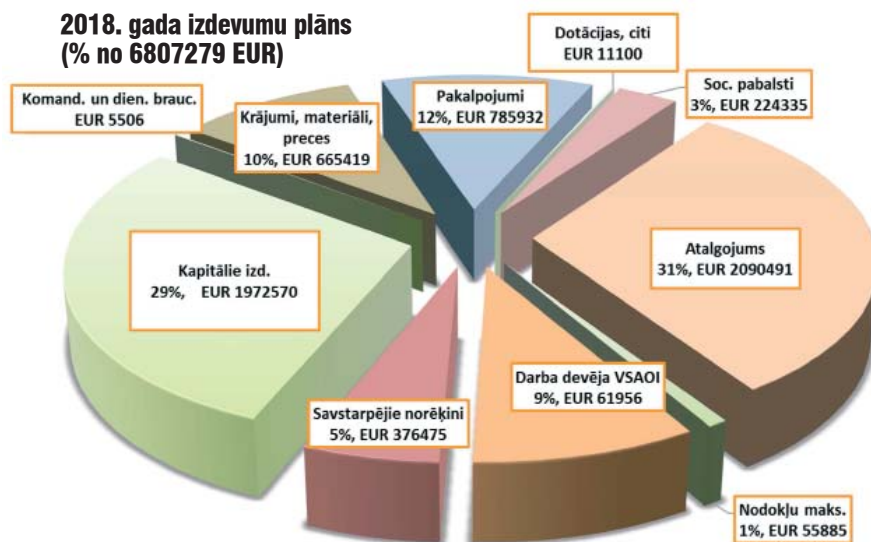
2018. gada izdevumu plāns
(% no 6807279 EUR)

Dotācijas, citi
EUR 11100

Soc. pabalsti
3%, EUR 224335

Pakalpojumi
12%, EUR 785932

Komand. un dien. brauc.
EUR 5506

Krājumi, materiāli, preces
10%, EUR 665419

Atalgojums
31%, EUR 2090491

Kapitālie izd.
29%, EUR 1972570

Darba devēja VSAOI
9%, EUR 61956

Savstarpējie norēķini
5%, EUR 376475

Nodokļu maks.
1%, EUR 55885